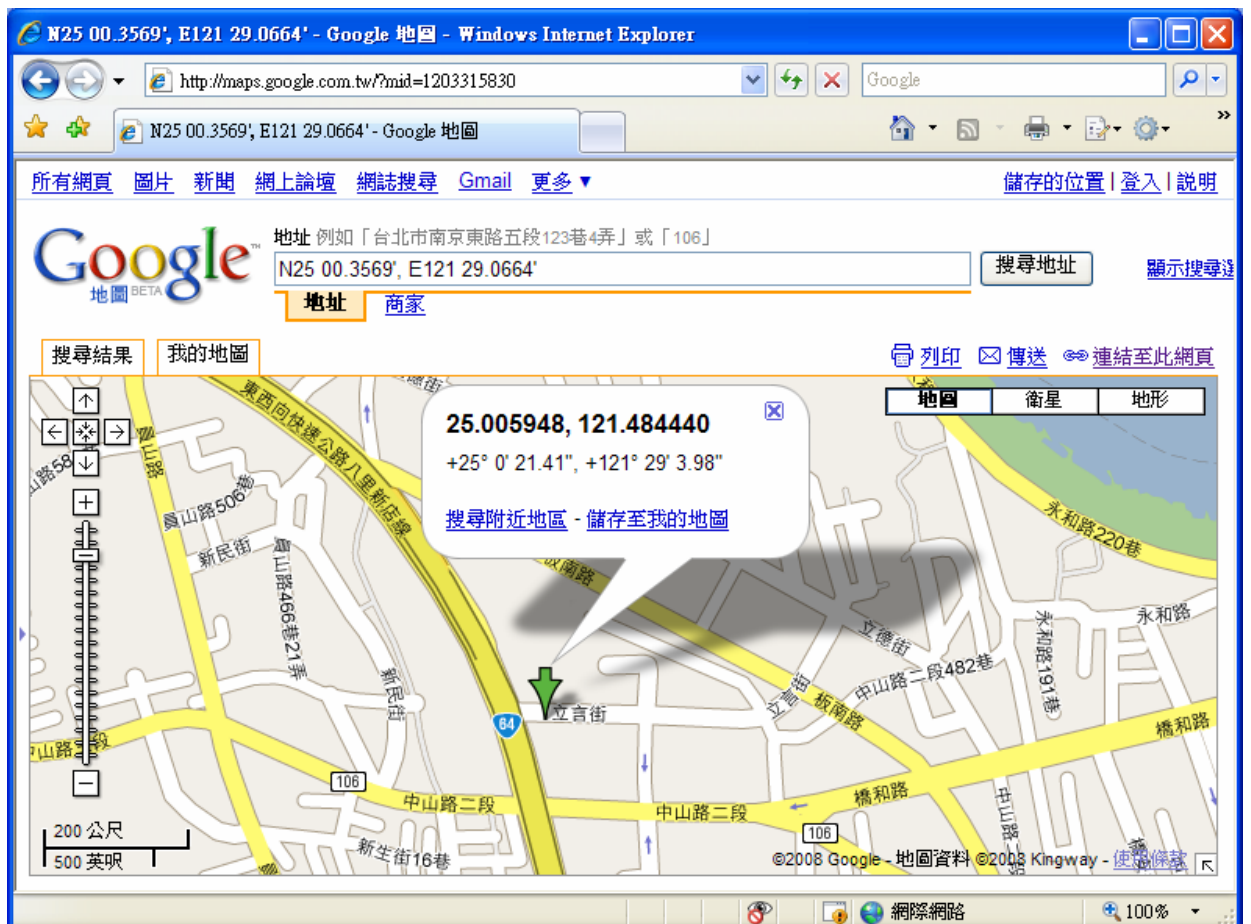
N25 00.3569', E121 29.0664' - Google 地圖 - Windows Internet Explorer

http://maps.google.com.tw/?mid=1203315830

Google

N25 00.3569', E121 29.0664' - Google 地圖

所有網頁 圖片 新聞 網上論壇 網誌搜尋 Gmail 更多 ▼

儲存的位置 | 登入 | 說明

Google 地圖 BETA

地址 例如「台北市南京東路五段123巷4弄」或「106」

N25 00.3569', E121 29.0664'

搜尋地址

顯示搜尋選

地址 商家

搜尋結果 我的地圖

列印 傳送 連結至此網頁

地圖 衛星 地形

25.005948, 121.484440

+25° 0' 21.41", +121° 29' 3.98"

搜尋附近地區 - 儲存至我的地圖

東西向快速公路八里新店線

員山路

員山路506巷

山路58

新民街

員山路466巷21弄

新民街

板南路

立德街

立言街

立言街

板南路

中山路二段482巷

永和路220巷

永和路

永和路191巷

橋和路

橋和路

中山路二段

中山路二段

中山路二段

中山路二

64

106

106

新生街16巷

200 公尺

500 英呎

©2008 Google - 地圖資料 ©2008 Kingway - 使用條款

網際網路

100%